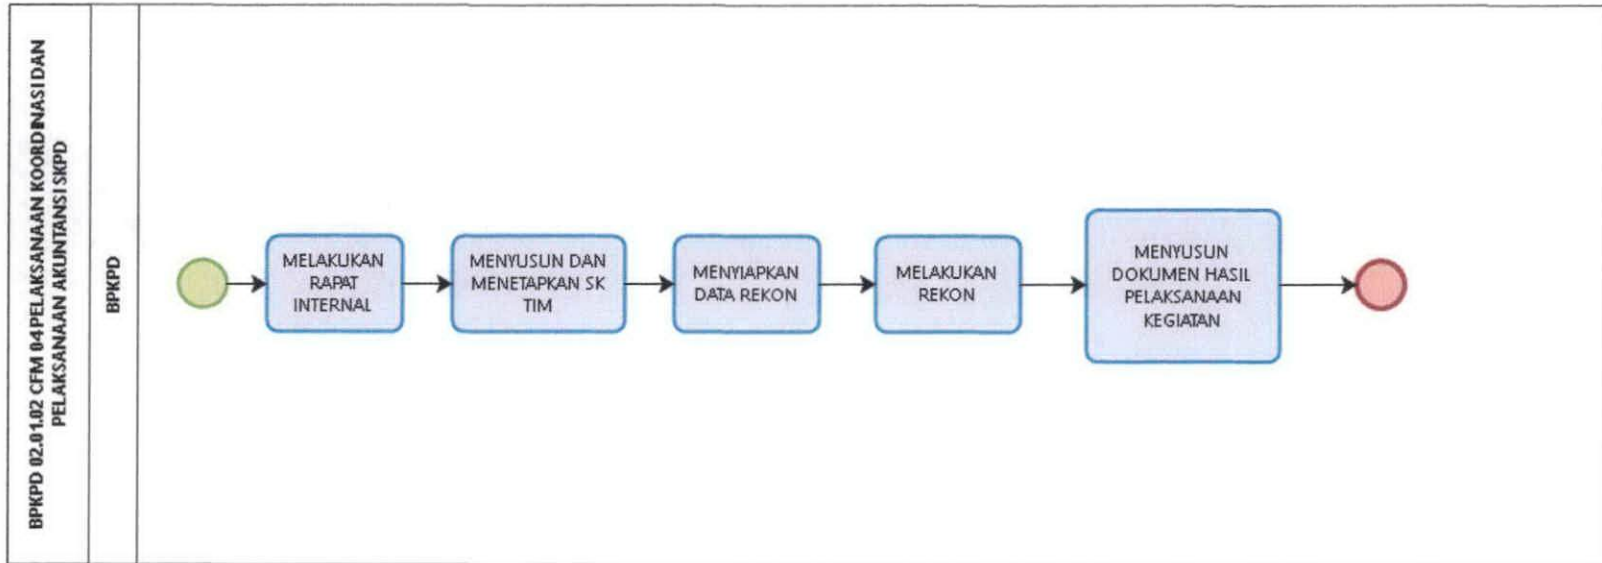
BPKPD 02.01.02 CFM 04 PELAKSANAAN KOORDINASI DAN PELAKSANAAN AKUNTANSI SKPD

BPKPD

MELAKUKAN RAPAT INTERNAL

MENYUSUN DAN MENETAPKAN SK TIM

MENYIAPKAN DATA REKON

MELAKUKAN REKON

MENYUSUN DOKUMEN HASIL PELAKSANAAN KEGIATAN